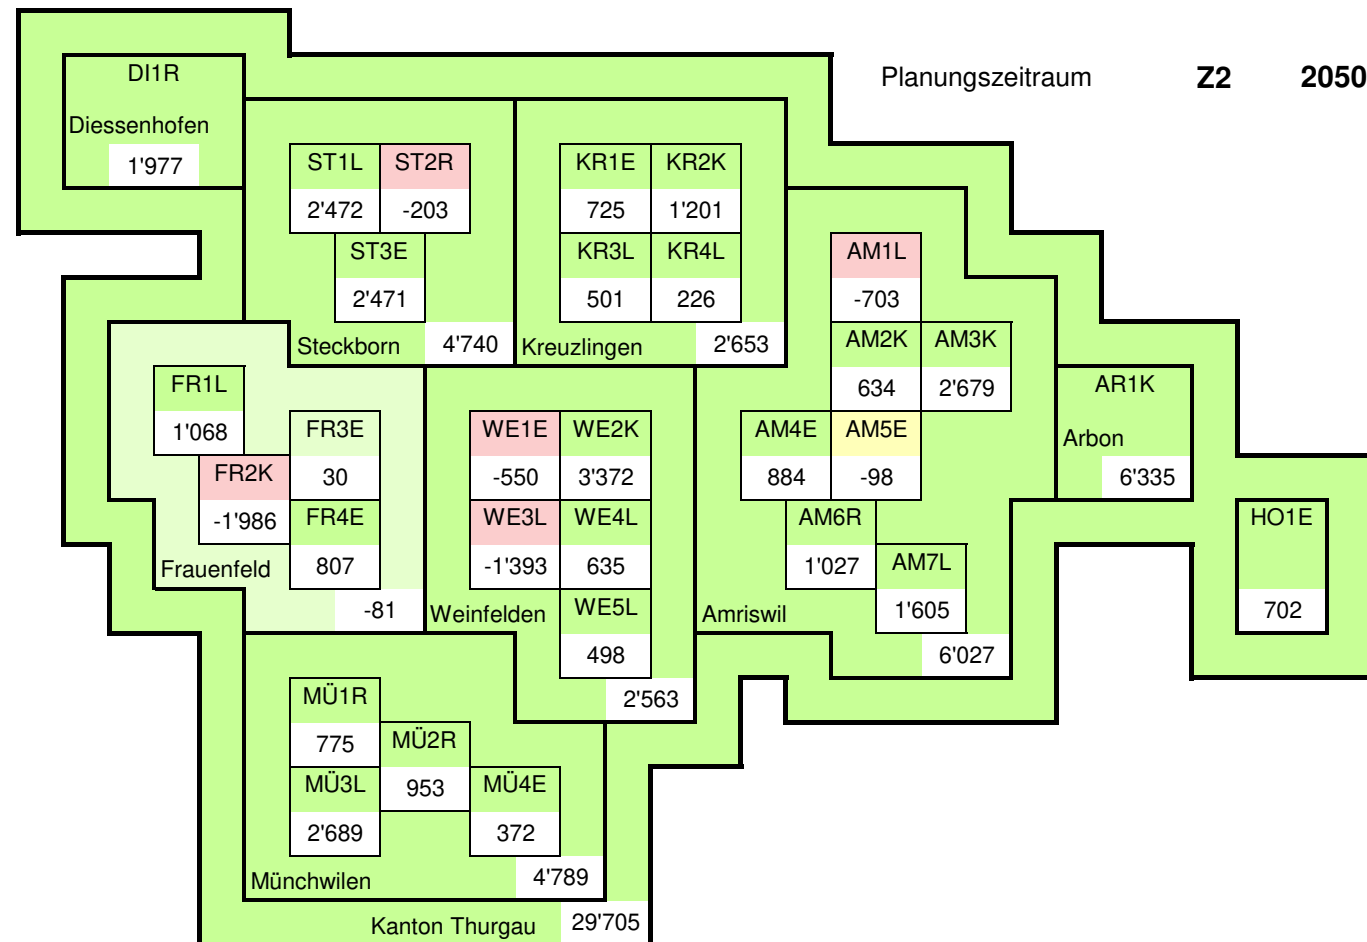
Planungszeitraum Z2 2050

DI1R
Diessenhofen
1'977

ST1L
2'472
ST2R
-203
ST3E
2'471
Steckborn
4'740

KR1E
725
KR2K
1'201
KR3L
501
KR4L
226
Kreuzlingen
2'653

AM1L
-703
AM2K
634
AM3K
2'679
AM4E
884
AM5E
-98
AM6R
1'027
AM7L
1'605
Amriswil
6'027

AR1K
Arbon
6'335

HO1E
702

FR1L
1'068
FR3E
30
FR2K
-1'986
FR4E
807
Frauenfeld
-81

WE1E
-550
WE2K
3'372
WE3L
-1'393
WE4L
635
WE5L
498
Weinfelden
2'563

MÜ1R
775
MÜ2R
953
MÜ3L
2'689
MÜ4E
372
Münchwilen
4'789

Kanton Thurgau
29'705